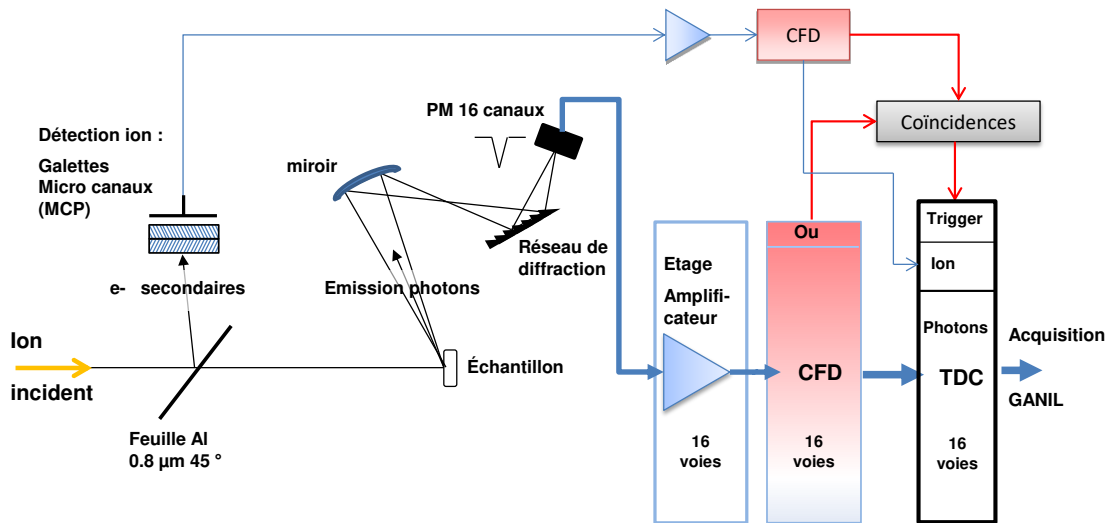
CFD

Coïncidences

PM 16 canaux

Détection ion :

Galettes Micro canaux (MCP)

miroir

Réseau de diffraction

Trigger

Ion

Ou

Etage

Amplificateur

e- secondaires

Emission photons

Photons

Acquisition

Ion

incident

Échantillon

CFD

TDC

GANIL

Feuille Al 0.8 µm 45 °

16 voies

16 voies

16 voies